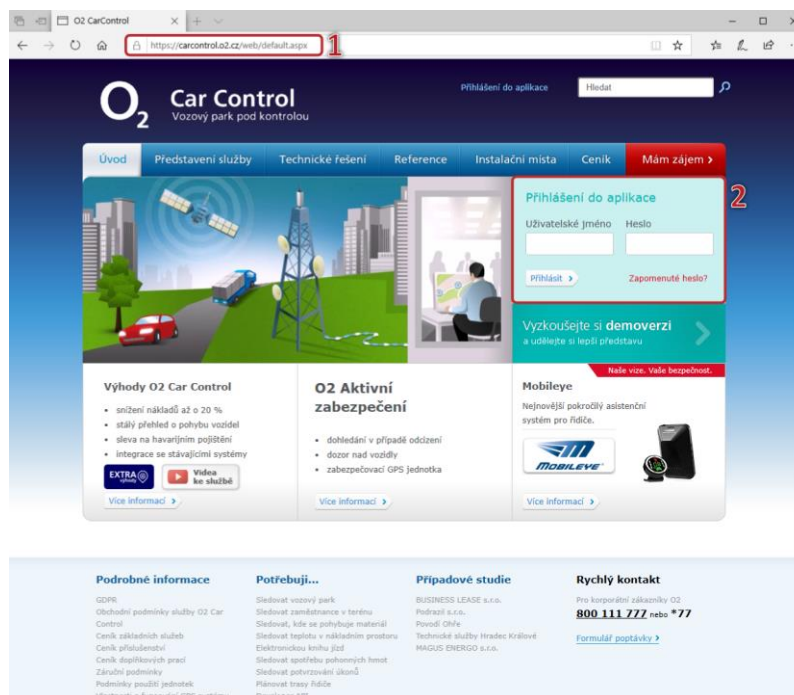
O2 CarControl

https://carcontrol.o2.cz/web/default.aspx 1

O2 Car Control
Vozový park pod kontrolou

Přihlášení do aplikace

Hledat

Úvod | Představení služby | Technické řešení | Reference | Instalační místa | Ceník | Mám zájem ›

Přihlášení do aplikace 2

Uživatelské jméno

Heslo

Přihlásit ›

Zapomenuté heslo?

Vyzkoušejte si demoverzi
a udělejte si lepší představu

Naše vize. Vaše bezpečnost.

Výhody O2 Car Control

- snížení nákladů až o 20 %
- stálý přehled o pohybu vozidel
- sleva na havarijním pojištění
- integrace se stávajícími systémy

EXTRA výhody

Videa ke službě

Více informací ›

O2 Aktivní zabezpečení

- dohledání v případě odcizení
- dozor nad vozidly
- zabezpečovací GPS jednotka

Více informací ›

Mobileye

Nejnovější pokročilý asistenční systém pro řidiče.

MOBILEYE

Více informací ›

Podrobné informace

GDPR
Obchodní podmínky služby O2 Car Control
Ceník základních služeb
Ceník příslušenství
Ceník doplňkových prací
Záruční podmínky
Podmínky použití jednotek

Potřebuji...

Sledovat vozový park
Sledovat zaměstnance v terénu
Sledovat, kde se pohybuje materiál
Sledovat teplotu v nákladním prostoru
Elektronickou knihu jízd
Sledovat spotřebu pohonných hmot
Sledovat potvrzování úkonů
Plánovat trasy řidiče

Případové studie

BUSINESS LEASE s.r.o.
Podrazil s.r.o.
Povodí Ohře
Technické služby Hradec Králové
MAGUS ENERGO s.r.o.

Rychlý kontakt

Pro korporátní zákazníky O2
800 111 777 nebo *77

Formulář poptávky ›